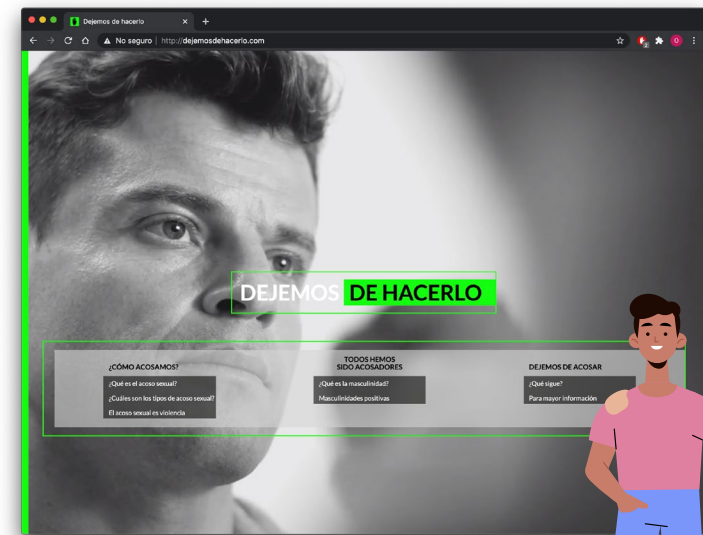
Dejemos de hacerlo
No seguro | http://dejemosdehacerlo.com

DEJEMOS DE HACERLO

¿CÓMO ACOSAMOS?
¿Qué es el acoso sexual?
¿Cuáles son los tipos de acoso sexual?
El acoso sexual es violencia

TODOS HEMOS SIDO ACOSADORES
¿Qué es la masculinidad?
Masculinidades positivas

DEJEMOS DE ACOSAR
¿Qué sigue?
Para mayor información